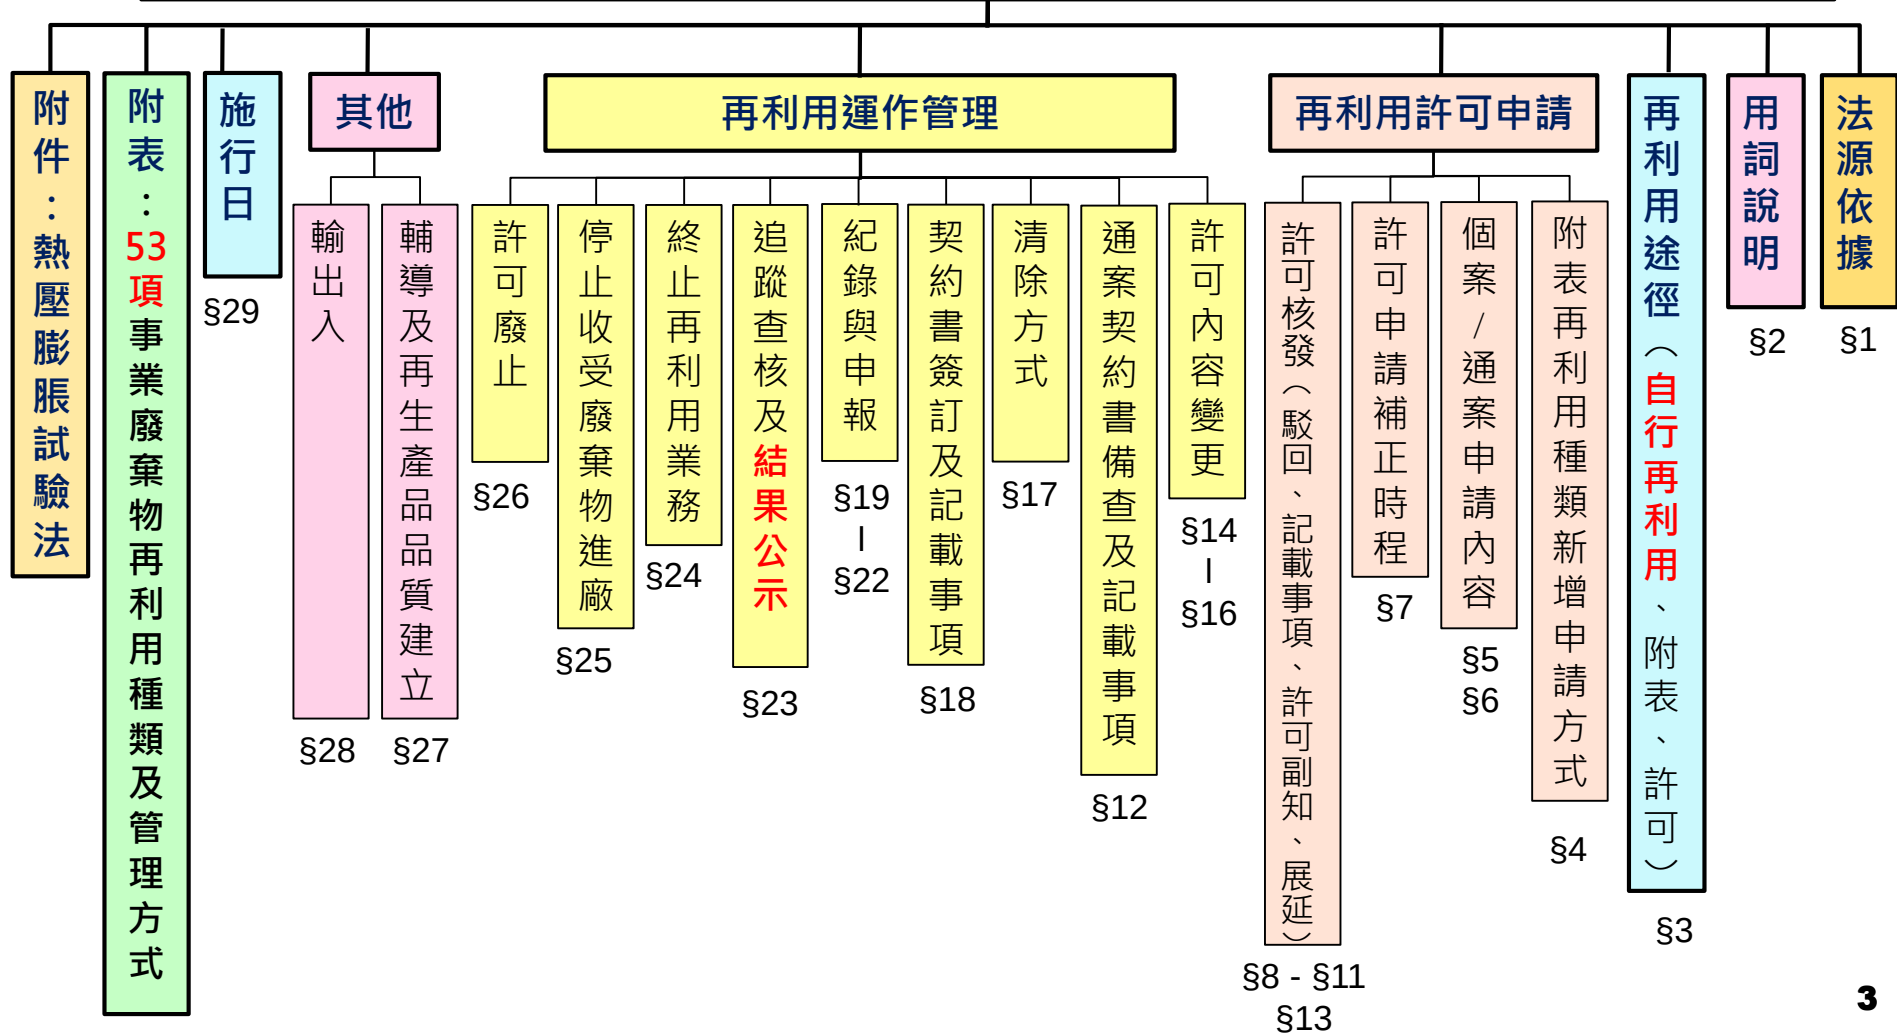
附件：熱壓膨脹試驗法

附表：53項事業廢棄物再利用種類及管理方式

施行日

§29

其他

輸出入

§28

輔導及再生產品品質建立

§27

再利用運作管理

許可廢止

§26

停止收受廢棄物進廠

§25

終止再利用業務

§24

追蹤查核及結果公示

§23

紀錄與申報

§19
|
§22

契約書簽訂及記載事項

§18

清除方式

§17

通案契約書備查及記載事項

§12

許可內容變更

§14
|
§16

再利用許可申請

許可核發（駁回、記載事項、許可副知、展延）

§8 - §11
§13

許可申請補正時程

§7

個案/通案申請內容

§5
§6

附表再利用種類新增申請方式

§4

再利用途徑（自行再利用、附表、許可）

§3

用詞說明

§2

法源依據

§1

3